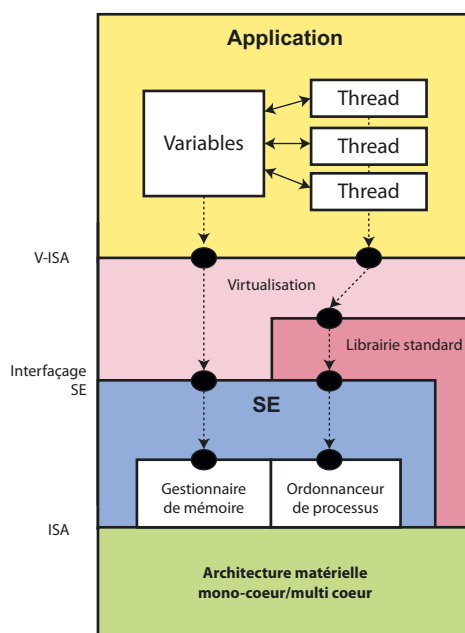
Application

Variables

Thread

Thread

Thread

V-ISA

Virtualisation

Librairie standard

Interfaçage SE

SE

Gestionnaire de mémoire

Ordonnanceur de processus

ISA

Architecture matérielle mono-coeur/multi coeur